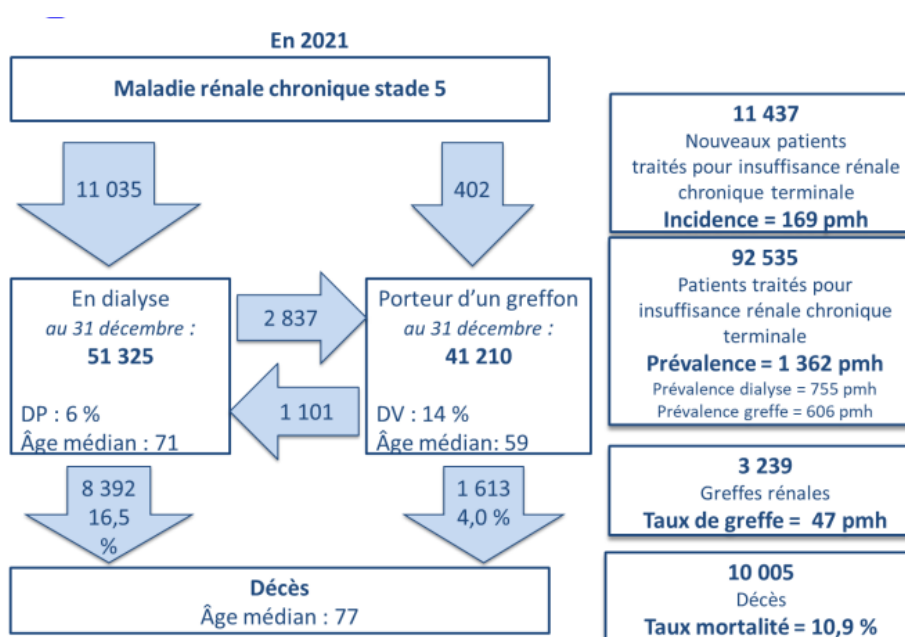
En 2021

Maladie rénale chronique stade 5

11 035

402

En dialyse
au 31 décembre :
51 325

DP : 6 %
Âge médian : 71

2 837

1 101

Porteur d'un greffon
au 31 décembre :
41 210

DV : 14 %
Âge médian: 59

8 392
16,5
%

1 613
4,0 %

Décès
Âge médian : 77

11 437
Nouveaux patients traités pour insuffisance rénale chronique terminale
Incidence = 169 pmh

92 535
Patients traités pour insuffisance rénale chronique terminale
Prévalence = 1 362 pmh
Prévalence dialyse = 755 pmh
Prévalence greffe = 606 pmh

3 239
Greffes rénales
Taux de greffe = 47 pmh

10 005
Décès
Taux mortalité = 10,9 %